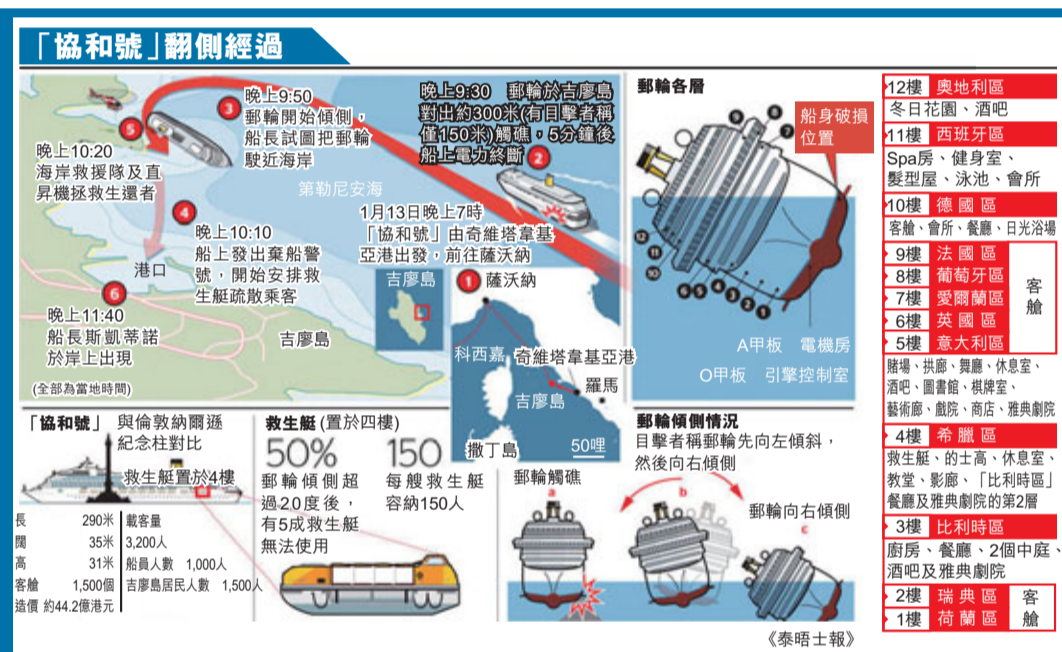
「協和號」翻側經過

晚上9:30 郵輪於吉廖島對出約300米(有目擊者稱僅150米)觸礁，5分鐘後船上電力終斷 ②

③ 晚上9:50 郵輪開始傾側，船長試圖把郵輪駛近海岸

⑤ 晚上10:20 海岸救援隊及直昇機拯救生還者

第勒尼安海

④ 晚上10:10 船上發出棄船警號，開始安排救生艇疏散乘客

1月13日晚上7時「協和號」由奇維塔韋基亞港出發，前往薩沃納

港口

⑥ 晚上11:40 船長斯凱蒂諾於岸上出現

吉廖島

吉廖島

① 薩沃納

科西嘉

奇維塔韋基亞港

羅馬

吉廖島

撒丁島

50哩

(全部為當地時間)

郵輪各層

船身破損位置

12 11 10 9 8 7 6 5 4 3 2 1

A甲板 電機房

O甲板 引擎控制室

| 12樓 | 奧地利區 |
|---|---|
| 冬日花園、酒吧 | |
| 11樓 | 西班牙區 |
| Spa房、健身室、髮型屋、泳池、會所 | |
| 10樓 | 德國區 |
| 客艙、會所、餐廳、日光浴場 | |
| 9樓 | 法國區 |
| 8樓 | 葡萄牙區 |
| 7樓 | 愛爾蘭區 |
| 6樓 | 英國區 |
| 5樓 | 意大利區 |

客艙

賭場、拱廊、舞廳、休息室、酒吧、圖書館、棋牌室、藝術廊、戲院、商店、雅典劇院

| 4樓 | 希臘區 |
|---|---|
| 救生艇、的士高、休息室、教堂、影廊、「比利時區」餐廳及雅典劇院的第2層 | |
| 3樓 | 比利時區 |
| 廚房、餐廳、2個中庭、酒吧及雅典劇院 | |
| 2樓 | 瑞典區 |
| 1樓 | 荷蘭區 |

客艙

「協和號」與倫敦納爾遜紀念柱對比

救生艇置於4樓

| 長 | 290米 |
|---|---|
| 闊 | 35米 |
| 高 | 31米 |
| 客艙 | 1,500個 |
| 造價 | 約44.2億港元 |

載客量 3,200人
船員人數 1,000人
吉廖島居民人數 1,500人

救生艇(置於四樓)

50% 郵輪傾側超過20度後，有5成救生艇無法使用

150 每艘救生艇容納150人

郵輪傾側情況

目擊者稱郵輪先向左傾斜，然後向右傾側

郵輪觸礁

a b c

郵輪向右傾側

《泰晤士報》